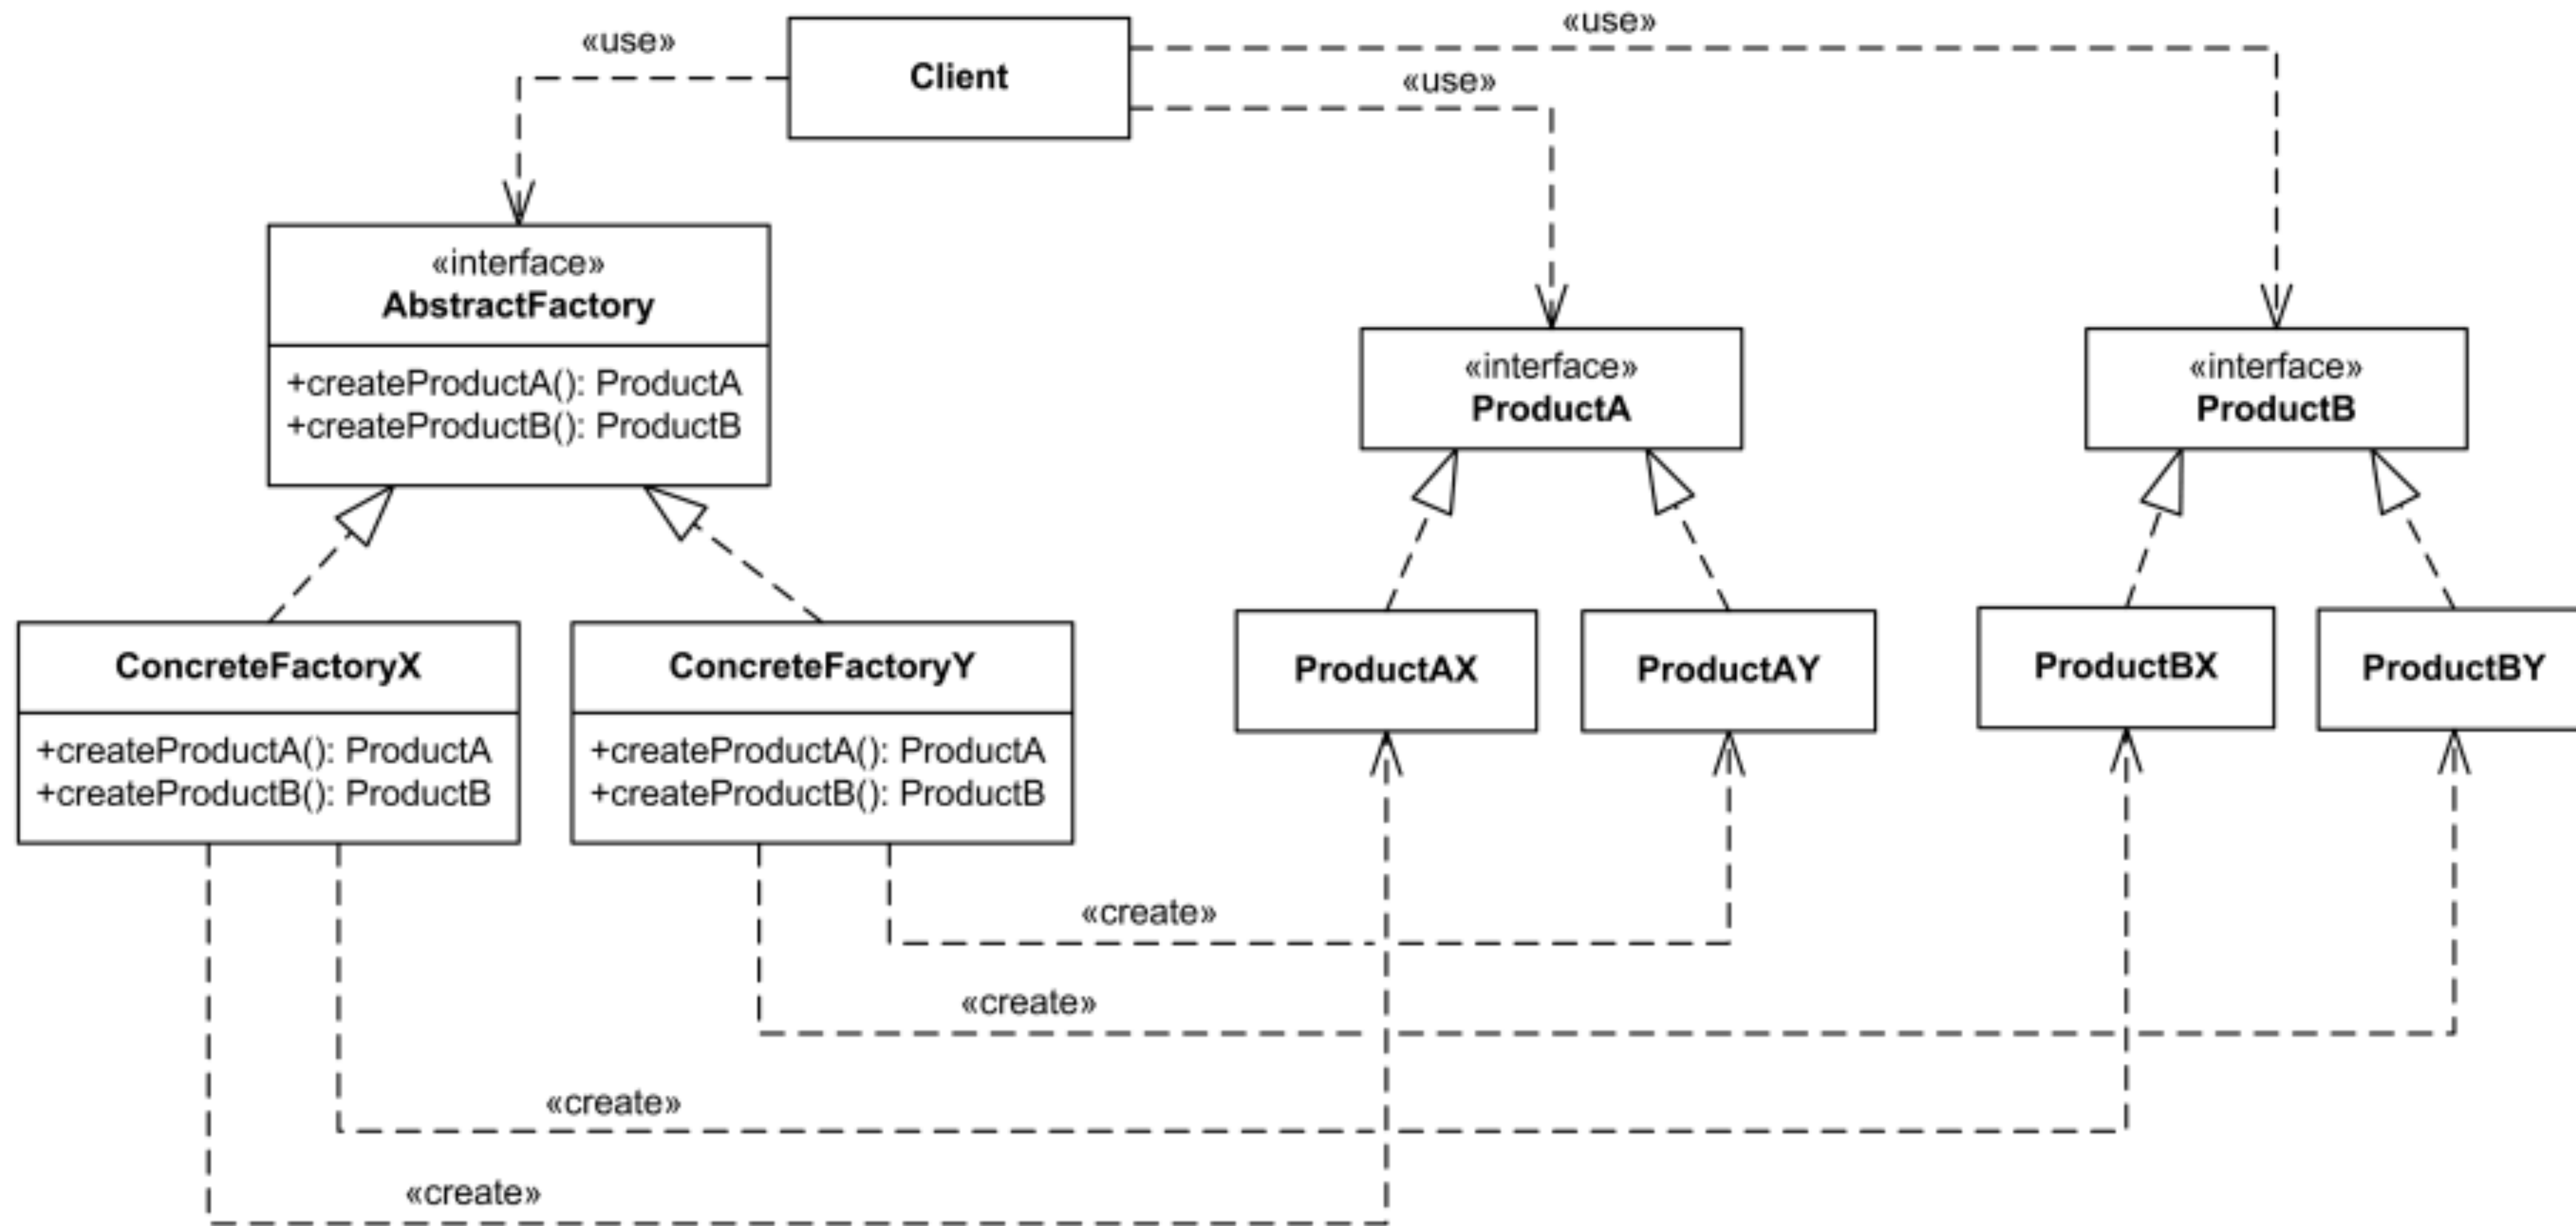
«use»

Client

«use»

«use»

«interface»
AbstractFactory

+createProductA(): ProductA
+createProductB(): ProductB

«interface»
ProductA

«interface»
ProductB

ConcreteFactoryX

+createProductA(): ProductA
+createProductB(): ProductB

ConcreteFactoryY

+createProductA(): ProductA
+createProductB(): ProductB

ProductAX

ProductAY

ProductBX

ProductBY

«create»

«create»

«create»

«create»